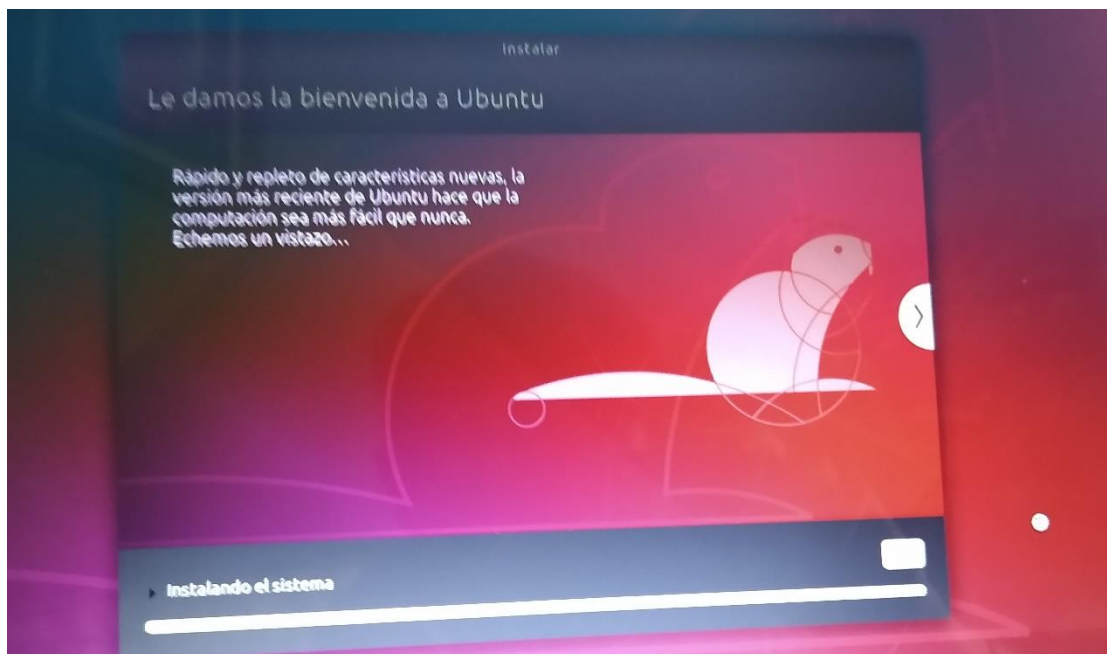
Instalar

Le damos la bienvenida a Ubuntu

Rápido y repleto de características nuevas, la versión más reciente de Ubuntu hace que la computación sea más fácil que nunca. Echemos un vistazo...

Instalando el sistema